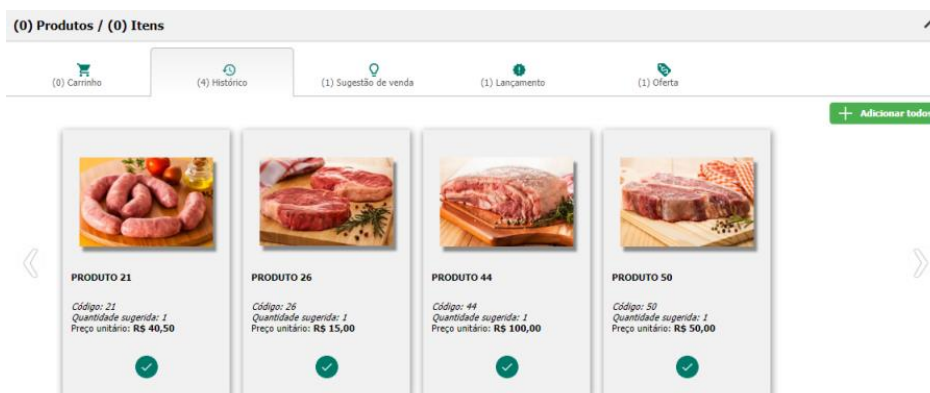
(0) Produtos / (0) Itens

(0) Carrinho

(4) Histórico

(1) Sugestão de venda

(1) Lançamento

(1) Oferta

Adicionar todos

PRODUTO 21

Código: 21
Quantidade sugerida: 1
Preço unitário: R$ 40,50

PRODUTO 26

Código: 26
Quantidade sugerida: 1
Preço unitário: R$ 15,00

PRODUTO 44

Código: 44
Quantidade sugerida: 1
Preço unitário: R$ 100,00

PRODUTO 50

Código: 50
Quantidade sugerida: 1
Preço unitário: R$ 50,00